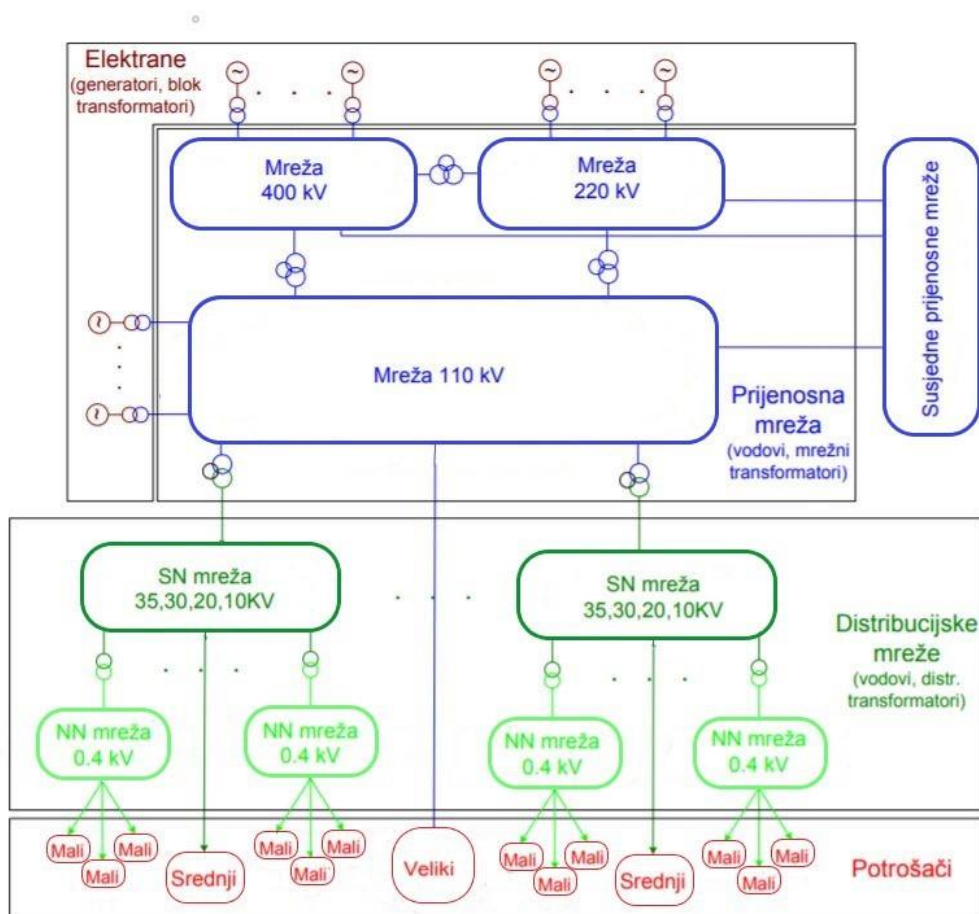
Elektrane
(generatori, blok transformatori)

Mreža
400 kV

Mreža
220 kV

Susjedne prijenosne mreže

Mreža 110 kV

Prijenosna mreža
(vodovi, mrežni transformatori)

SN mreža
35,30,20,10KV

SN mreža
35,30,20,10KV

Distribucijske mreže
(vodovi, distr. transformatori)

NN mreža
0.4 kV

NN mreža
0.4 kV

NN mreža
0.4 kV

NN mreža
0.4 kV

Mali Mali Mali

Srednji

Mali Mali Mali

Veliki

Mali Mali Mali

Srednji

Mali Mali Mali

Potrošači